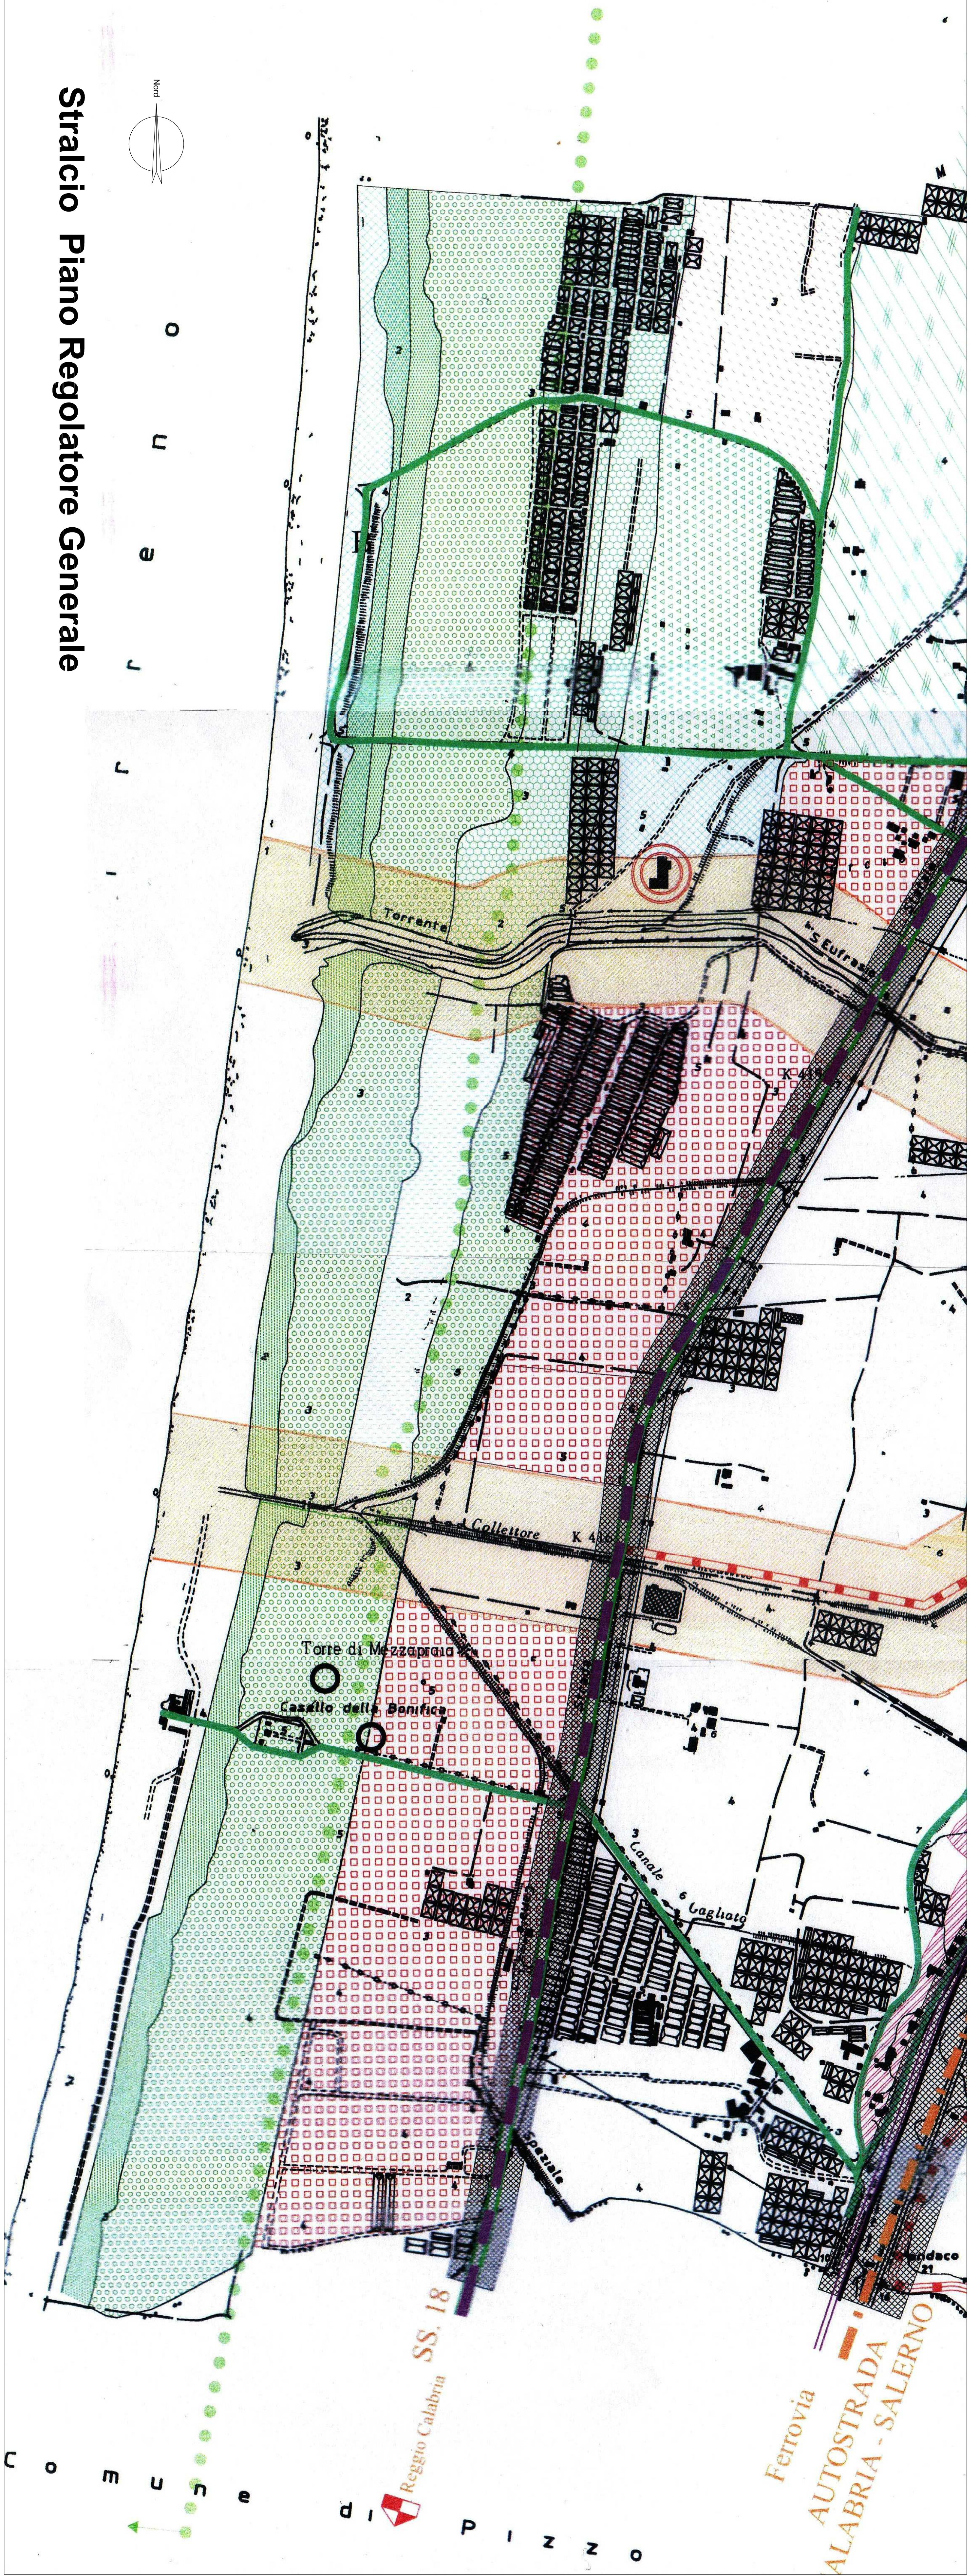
Stralcio Piano Regolatore Generale

Nord

o n e r r i

Torrente

S. Eufemia

Collettore K 486

Torre di Mezzapraia

Casello della Bonifica

Canale Gagliato

Comune di Pizzo

SS. 18

Reggio Calabria

Ferrovia

AUTOSTRADA
CALABRIA - SALERNO